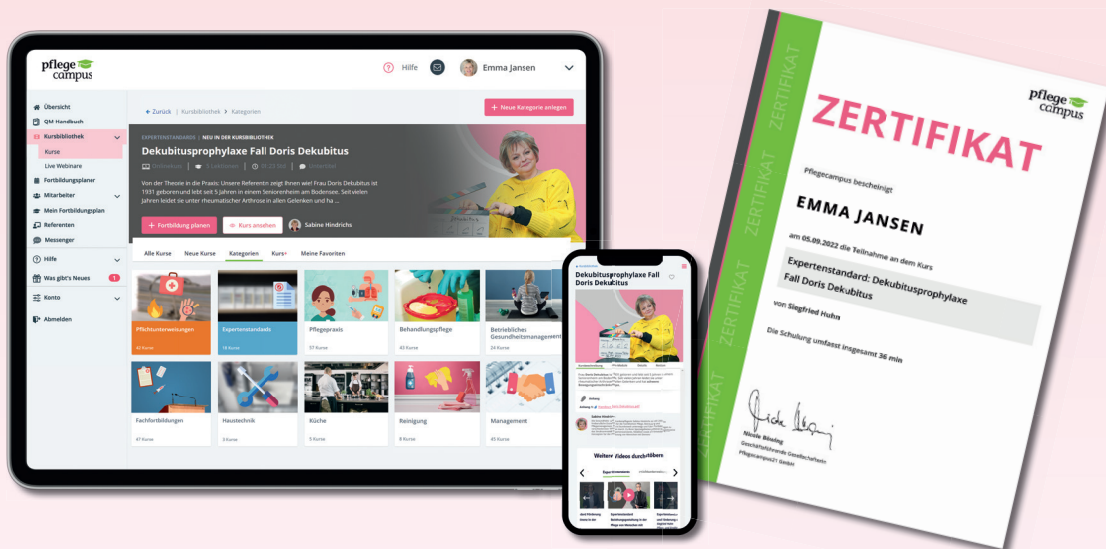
pflege campus

Hilfe

Emma Jansen

Übersicht
QM Handbuch
Kursbibliothek
Kurse
Live Webinare
Fortbildungsplaner
Mitarbeiter
Mein Fortbildungsplan
Referenten
Messenger
Hilfe
Was gibt's Neues 1
Konto
Abmelden

← Zurück | Kursbibliothek > Kategorien

+ Neue Kategorie anlegen

EXPERTENSTANDARDS | NEU IN DER KURSBIBLIOTHEK

Dekubitusprophylaxe Fall Doris Dekubitus

Von der Theorie in die Praxis: Unsere Referentin zeigt Ihnen wie Frau Doris Dekubitus ist 1931 geboren und lebt seit 5 Jahren in einem Seniorenheim am Bodensee. Seit vielen Jahren leidet sie unter rheumatischer Arthrose in allen Gelenken und ha ...

+ Fortbildung planen

Kurs ansehen

Sabine Hindrichs

Alle Kurse | Neue Kurse | Kategorien | Kurs | Meine Favoriten

Pflichtunterweisungen
49 Kurse

Expertenstandards
18 Kurse

Pflegepraxis
37 Kurse

Behandlungspflege
40 Kurse

Betriebliches Gesundheitsmanagement
24 Kurse

Fachfortbildungen
47 Kurse

Haustechnik
3 Kurse

Küche
5 Kurse

Reinigung
8 Kurse

Management
45 Kurse

Dekubitusprophylaxe Fall Doris Dekubitus

Weitere Videos durchstöbern

ZERTIFIKAT

pflege campus

ZERTIFIKAT

ZERTIFIKAT

Pflegecampus bescheinigt

EMMA JANSEN

am 05.09.2022 die Teilnahme an dem Kurs

Expertenstandard: Dekubitusprophylaxe Fall Doris Dekubitus

von Siegfried Huhn

Die Schulung umfasst insgesamt 36 min

Nicole Büning
Geschäftsführende Gesellschafterin
Pflegecampus21 GmbH